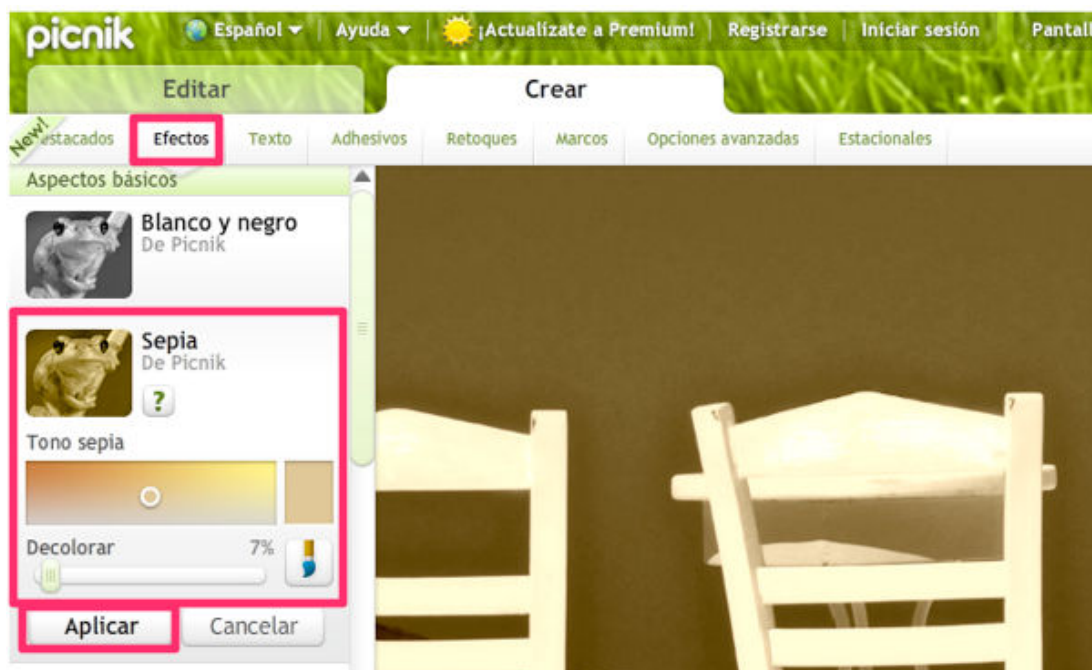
picnik Español Ayuda ¡Actualízate a Premium! Registrarse Iniciar sesión Pantall

Editar Crear

New! estacados Efectos Texto Adhesivos Retoques Marcos Opciones avanzadas Estacionales

Aspectos básicos

Blanco y negro
De Picnik

Sepia
De Picnik
?

Tono sepia

Decolorar 7%

Aplicar Cancelar